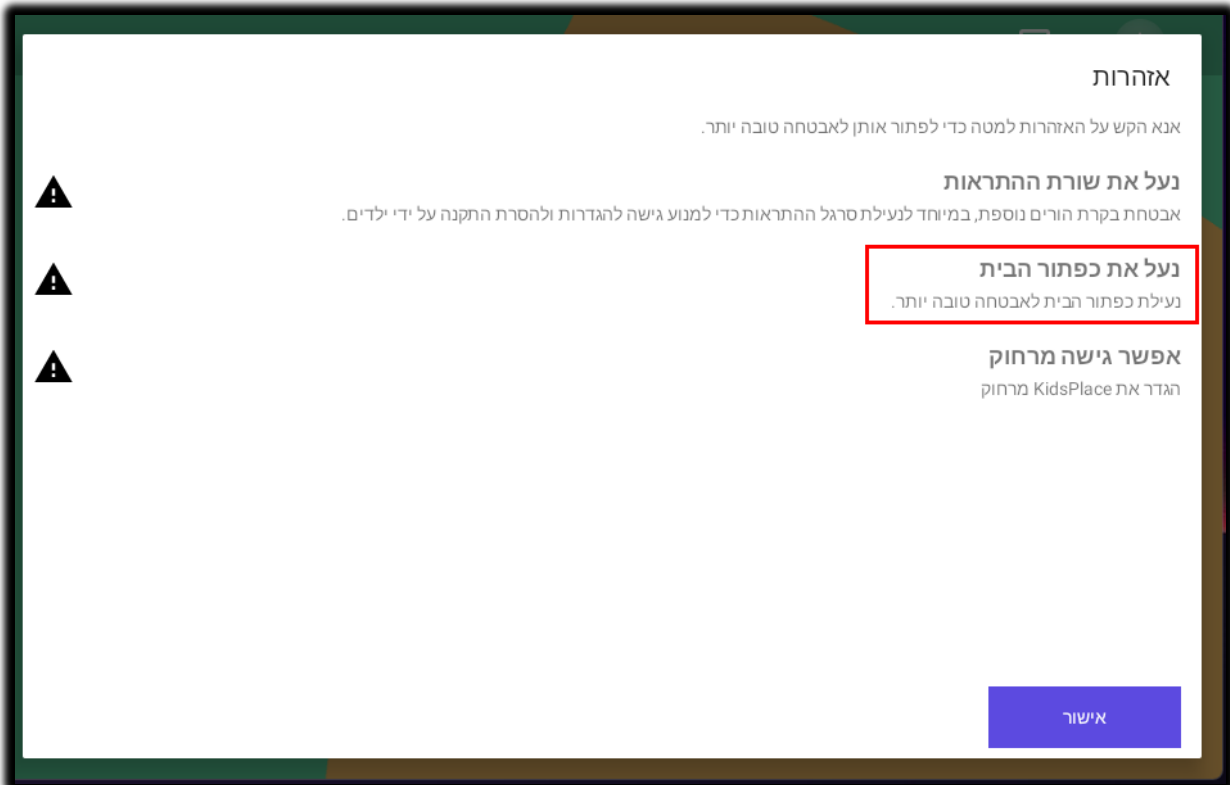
אזהרות

אנא הקש על האזהרות למטה כדי לפתור אותן לאבטחה טובה יותר.

נעל את שורת ההתראות

אבטחת בקרת הורים נוספת, במיוחד לנעילת סרגל ההתראות כדי למנוע גישה להגדרות ולהסרת התקנה על ידי ילדים.

נעל את כפתור הבית

נעילת כפתור הבית לאבטחה טובה יותר.

אפשר גישה מרחוק

הגדר את KidsPlace מרחוק

אישור